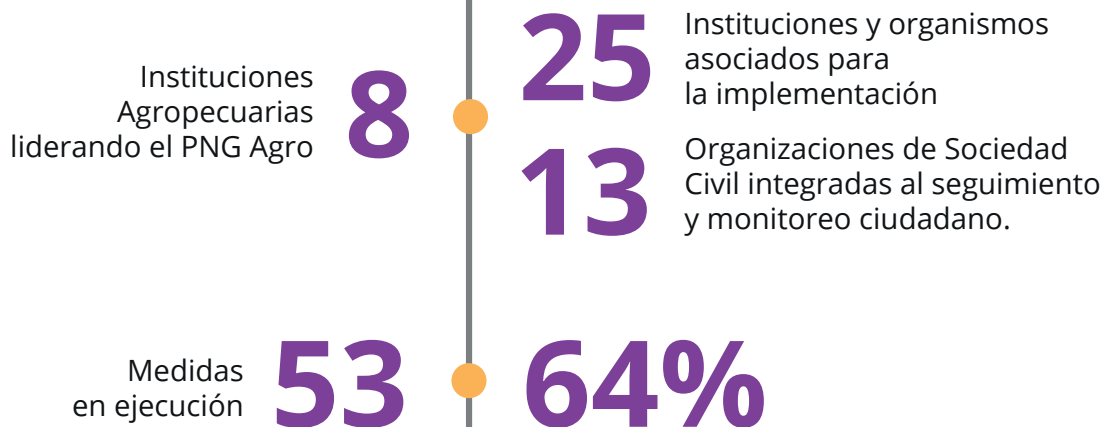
Instituciones Agropecuarias liderando el PNG Agro

8

25

Instituciones y organismos asociados para la implementación

13

Organizaciones de Sociedad Civil integradas al seguimiento y monitoreo ciudadano.

Medidas en ejecución

53

64%